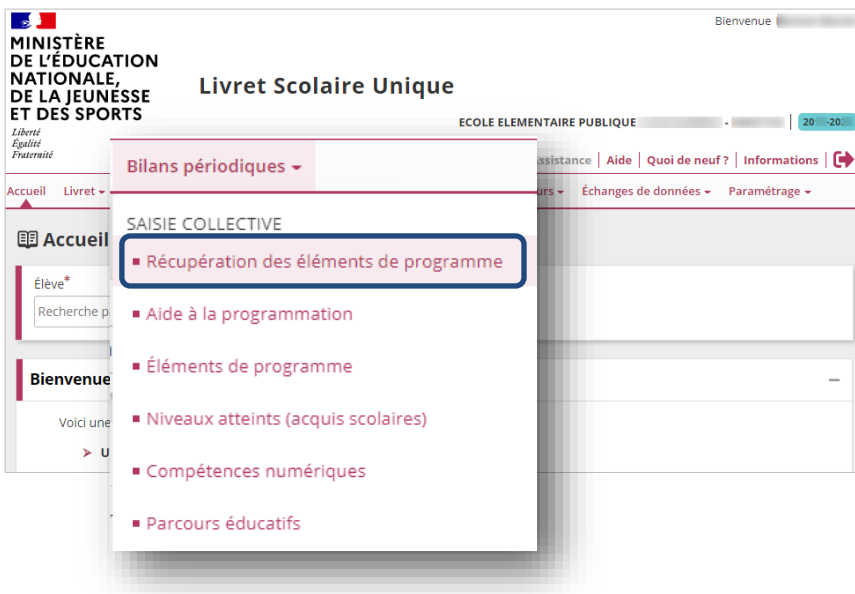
MINISTÈRE
DE L'ÉDUCATION
NATIONALE,
DE LA JEUNESSE
ET DES SPORTS
Liberté
Égalité
Fraternité

Bienvenue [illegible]

Livret Scolaire Unique

ECOLE ELEMENTAIRE PUBLIQUE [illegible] - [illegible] 20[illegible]-20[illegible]

Assistance | Aide | Foire aux questions | Quoi de neuf ? | Informations

Accueil Livret ▾ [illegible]urs ▾ Échanges de données ▾ Paramétrage ▾

Accueil

Élève*
Recherche p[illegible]

Bienvenue

Voici une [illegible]

U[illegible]

Bilans périodiques ▾

SAISIE COLLECTIVE
Récupération des éléments de programme
Aide à la programmation
Éléments de programme
Niveaux atteints (acquis scolaires)
Compétences numériques
Parcours éducatifs